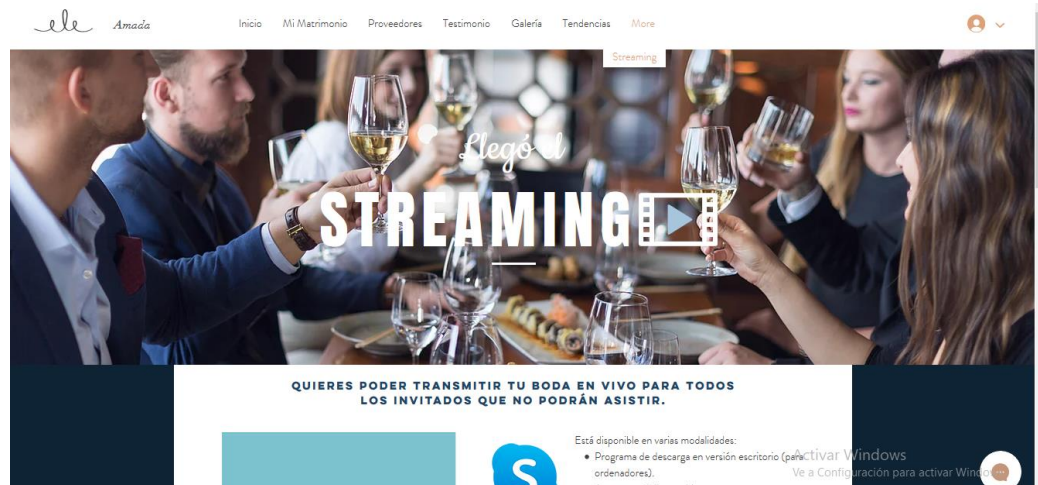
ele Amada

Inicio Mi Matrimonio Proveedores Testimonio Galería Tendencias More

Streaming

Llegó el

STREAMING

QUIERES PODER TRANSMITIR TU BODA EN VIVO PARA TODOS LOS INVITADOS QUE NO PODRÁN ASISTIR.

Está disponible en varias modalidades:

• Programa de descarga en versión escritorio (para ordenadores).

Activar Windows
Ve a Configuración para activar Windo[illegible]